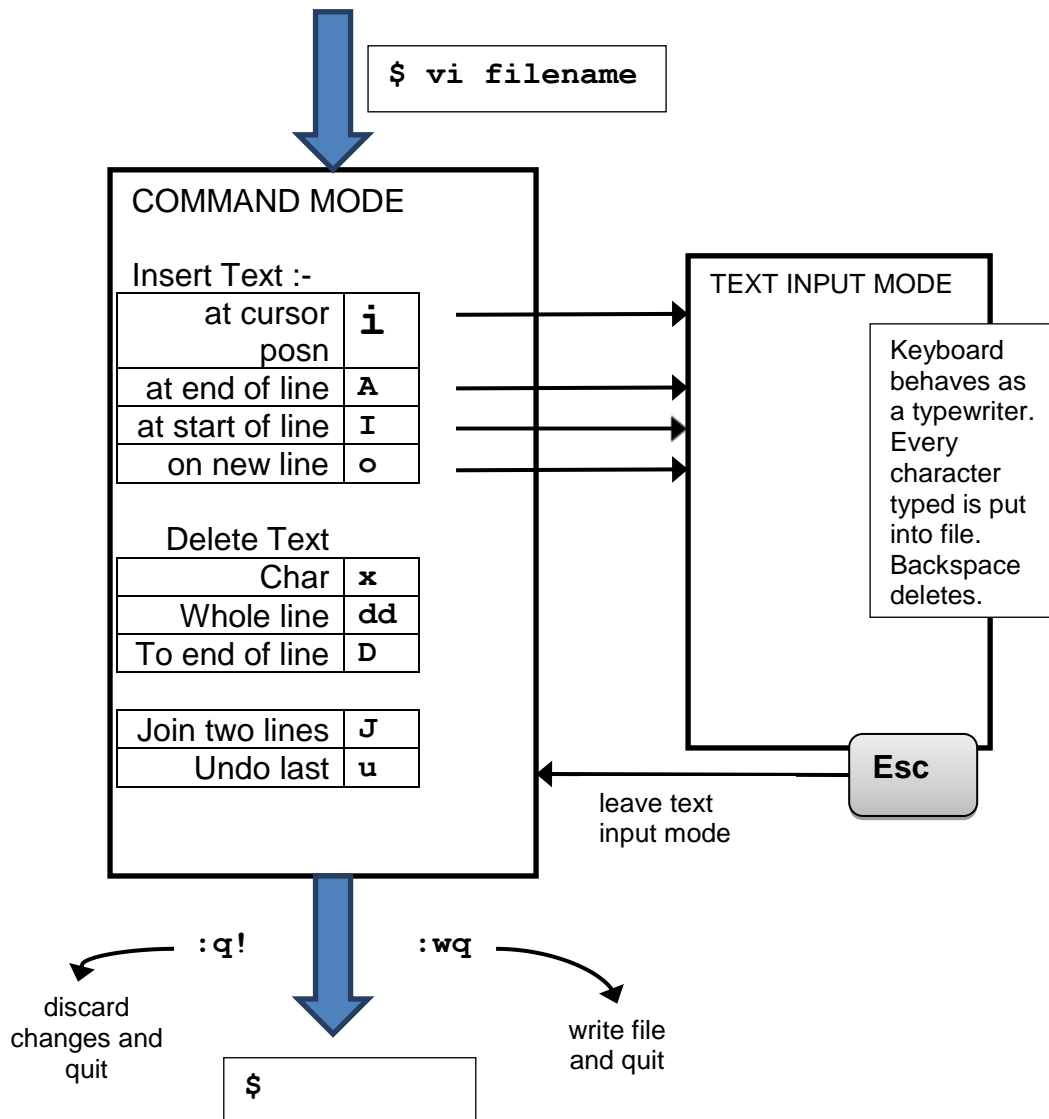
$ vi filename

COMMAND MODE

Insert Text :-

| at cursor posn | i |
|---|---|
| at end of line | A |
| at start of line | I |
| on new line | o |

Delete Text

| Char | x |
|---|---|
| Whole line | dd |
| To end of line | D |

| Join two lines | J |
|---|---|
| Undo last | u |

TEXT INPUT MODE

Keyboard behaves as a typewriter. Every character typed is put into file. Backspace deletes.

Esc

leave text input mode

:q!

discard changes and quit

:wq

write file and quit

$